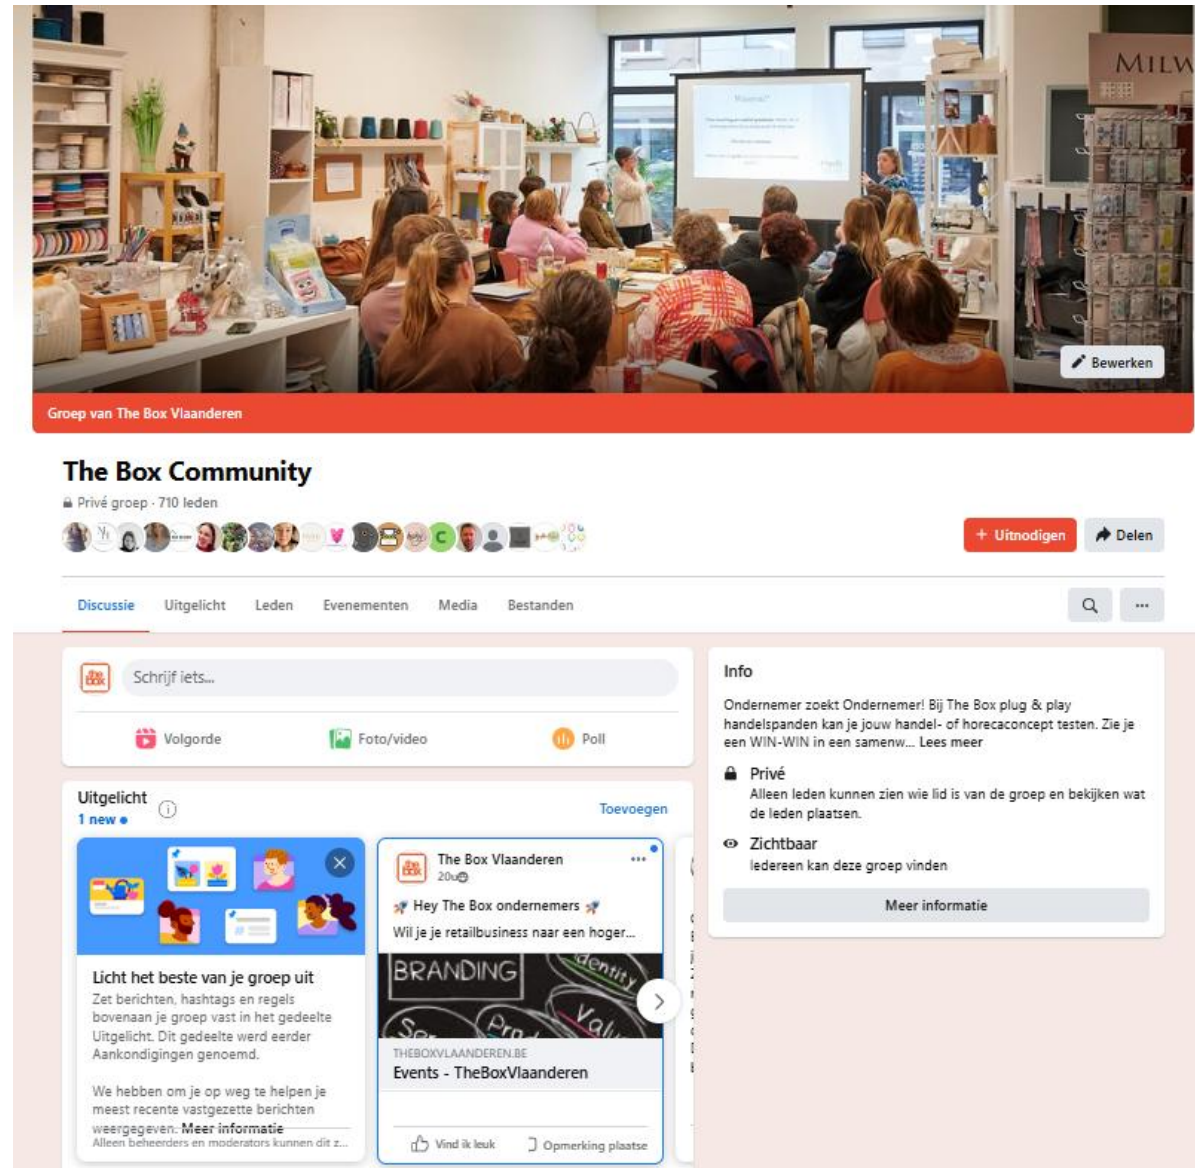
MILW

Bewerken

Groep van The Box Vlaanderen

The Box Community

Privé groep · 710 leden

+ Uitnodigen

Delen

Discussie Uitgelicht Leden Evenementen Media Bestanden

Schrijf iets...

Volgorde

Foto/video

Poll

Uitgelicht

1 new •

Toevoegen

Licht het beste van je groep uit

Zet berichten, hashtags en regels bovenaan je groep vast in het gedeelte Uitgelicht. Dit gedeelte werd eerder Aankondigingen genoemd.

We hebben om je op weg te helpen je meest recente vastgezette berichten weergegeven. Meer informatie

Alleen beheerders en moderators kunnen dit z...

The Box Vlaanderen

20u

Hey The Box ondernemers

Wil je je retailbusiness naar een hoger...

BRANDING

THEBOXVLAANDEREN.BE

Events - TheBoxVlaanderen

Vind ik leuk

Opmerking plaatse

Info

Ondernemer zoekt Ondernemer! Bij The Box plug & play handelspanden kan je jouw handel- of horecaconcept testen. Zie je een WIN-WIN in een samenw... Lees meer

Privé

Alleen leden kunnen zien wie lid is van de groep en bekijken wat de leden plaatsen.

Zichtbaar

Iedereen kan deze groep vinden

Meer informatie